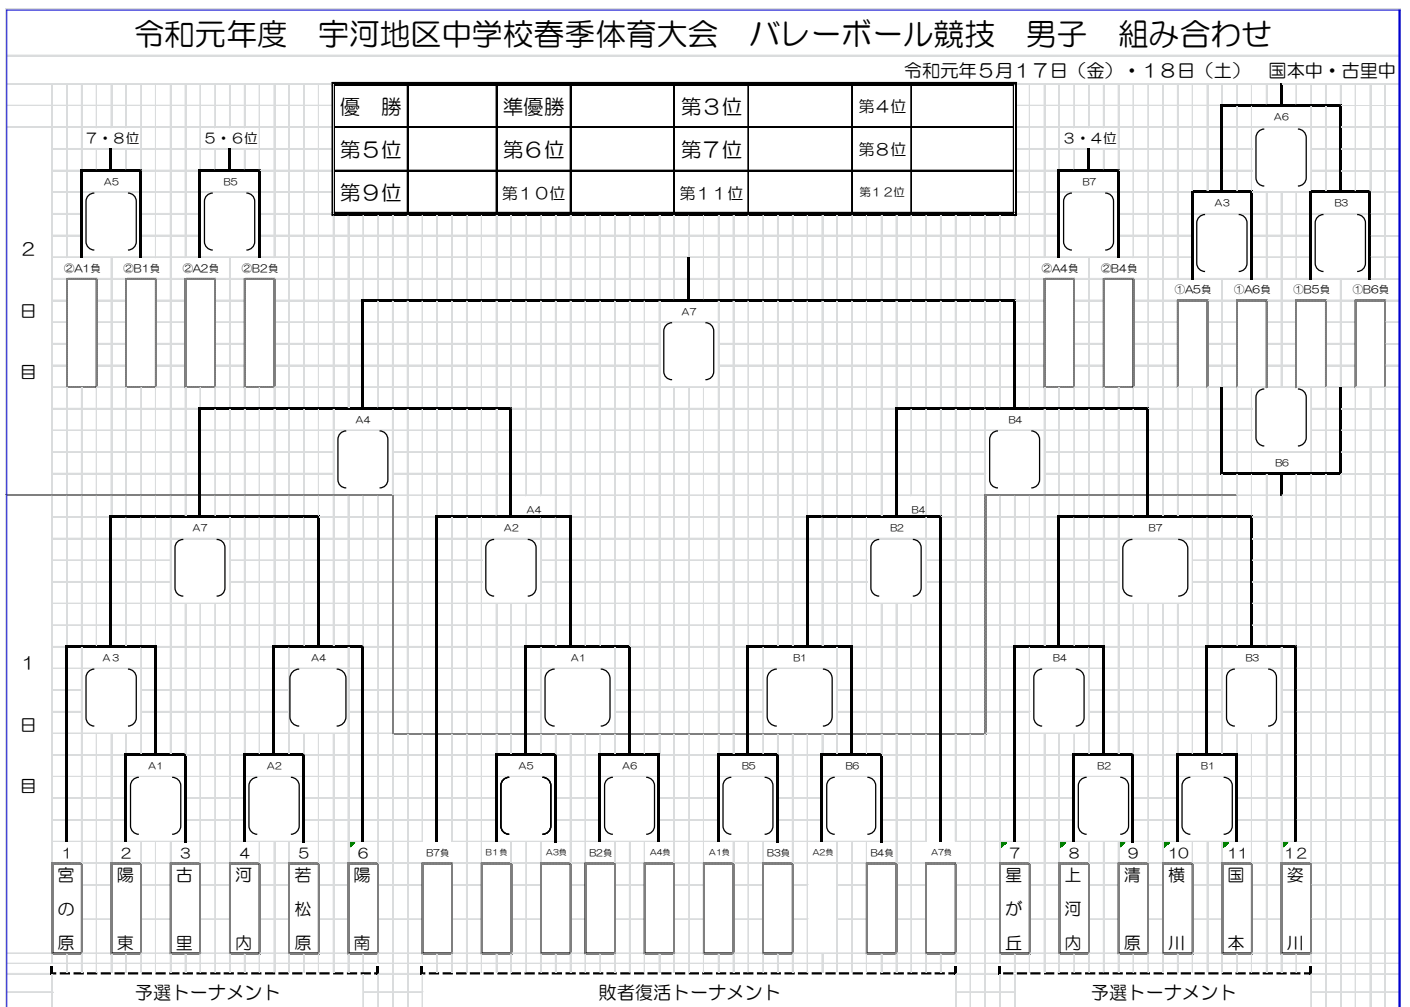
令和元年度　宇河地区中学校春季体育大会　バレーボール競技　男子　組み合わせ

令和元年5月17日（金）・18日（土）　国本中・古里中

| 優　勝 | | 準優勝 | | 第3位 | | 第4位 | |
|---|---|---|---|---|---|---|---|
| 第5位 | | 第6位 | | 第7位 | | 第8位 | |
| 第9位 | | 第10位 | | 第11位 | | 第12位 | |

2日目

7・8位　5・6位　3・4位

A5　B5　B7　A6　A3　B3

②A1負　②B1負　②A2負　②B2負　②A4負　②B4負　①A5負　①A6負　①B5負　①B6負

A7

A4　B4　B6

1日目

A7　A4　A2　B4　B2　B7

A3　A4　A1　B1　B4　B3

A1　A2　A5　A6　B5　B6　B2　B1

B7負　B1負　A3負　B2負　A4負　A1負　B3負　A2負　B4負　A7負

1 宮の原
2 陽東
3 古里
4 河内
5 若松原
6 陽南
7 星が丘
8 上河内
9 清原
10 横川
11 国本
12 姿川

予選トーナメント　敗者復活トーナメント　予選トーナメント